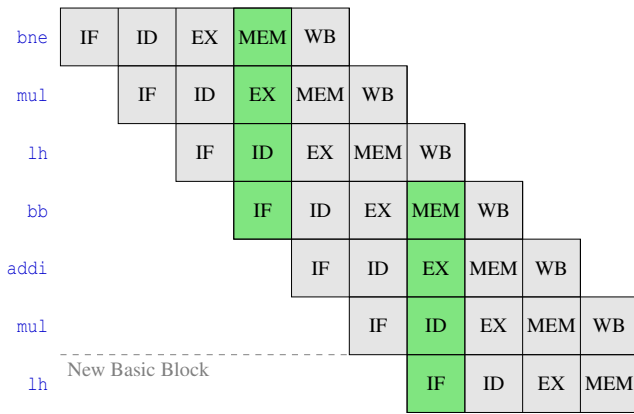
| | | | | | | | | | | |
|---|---|---|---|---|---|---|---|---|---|---|
| bne | IF | ID | EX | MEM | WB | | | | | |
| mul | | IF | ID | EX | MEM | WB | | | | |
| lh | | | IF | ID | EX | MEM | WB | | | |
| bb | | | | IF | ID | EX | MEM | WB | | |
| addi | | | | | IF | ID | EX | MEM | WB | |
| mul | | | | | | IF | ID | EX | MEM | WB |
| lh | | | | | | | IF | ID | EX | MEM |

New Basic Block